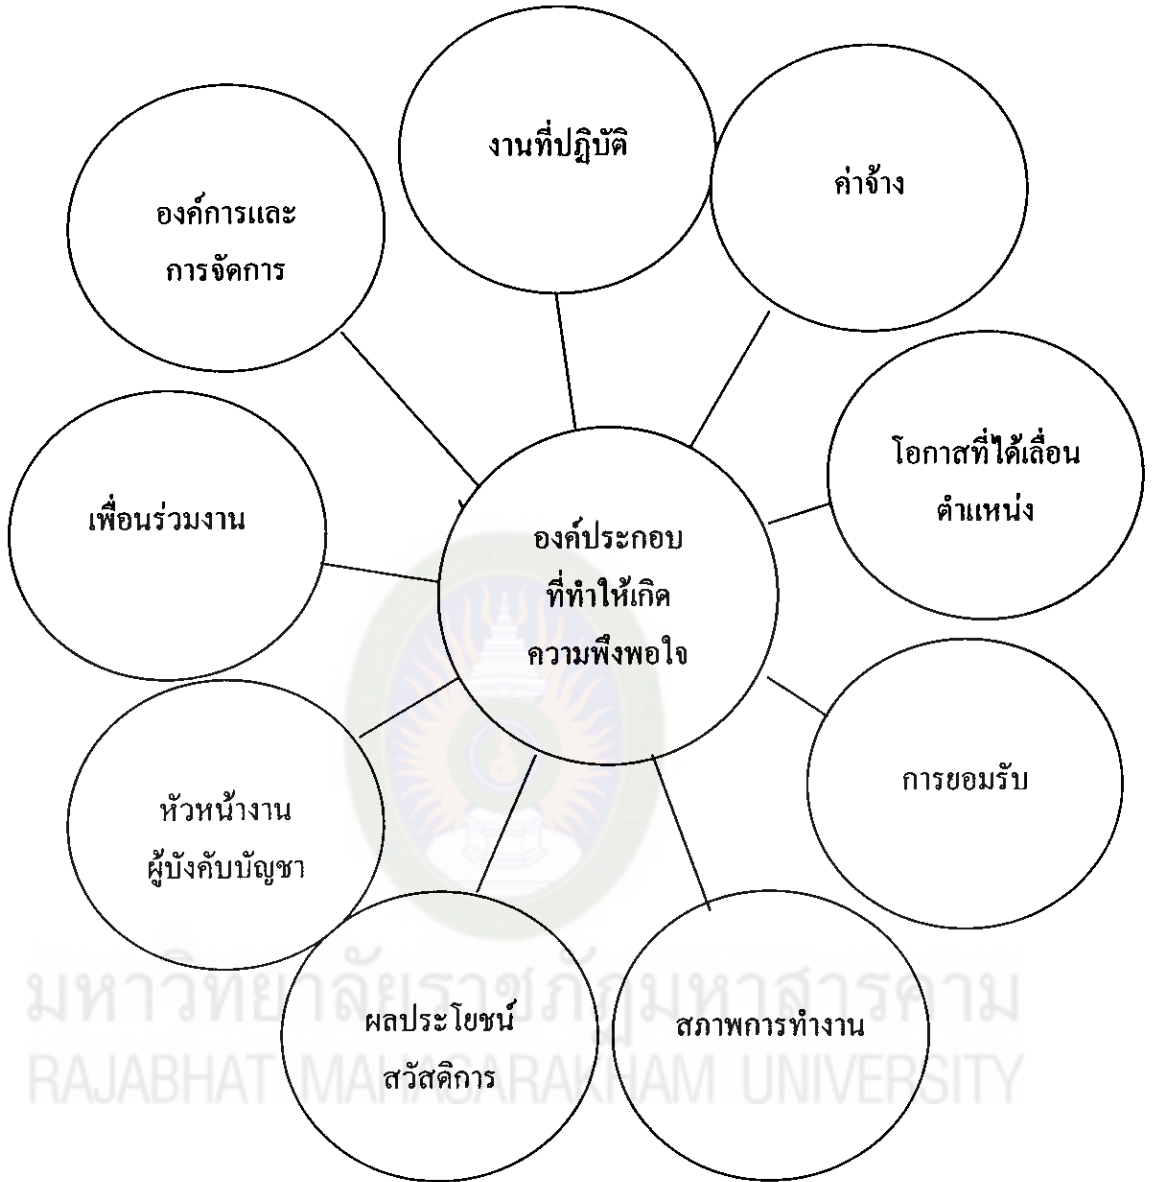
งานที่ปฏิบัติ

องค์การและ
การจัดการ

ค่าจ้าง

โอกาสที่ได้เลื่อน
ตำแหน่ง

เพื่อนร่วมงาน

องค์ประกอบ
ที่ทำให้เกิด
ความพึงพอใจ

การยอมรับ

หัวหน้างาน
ผู้บังคับบัญชา

ผลประโยชน์
สวัสดิการ

สภาพการทำงาน

มหาวิทยาลัยราชภัฏมหาสารคาม
RAJABHAT MAHASARAKHAM UNIVERSITY